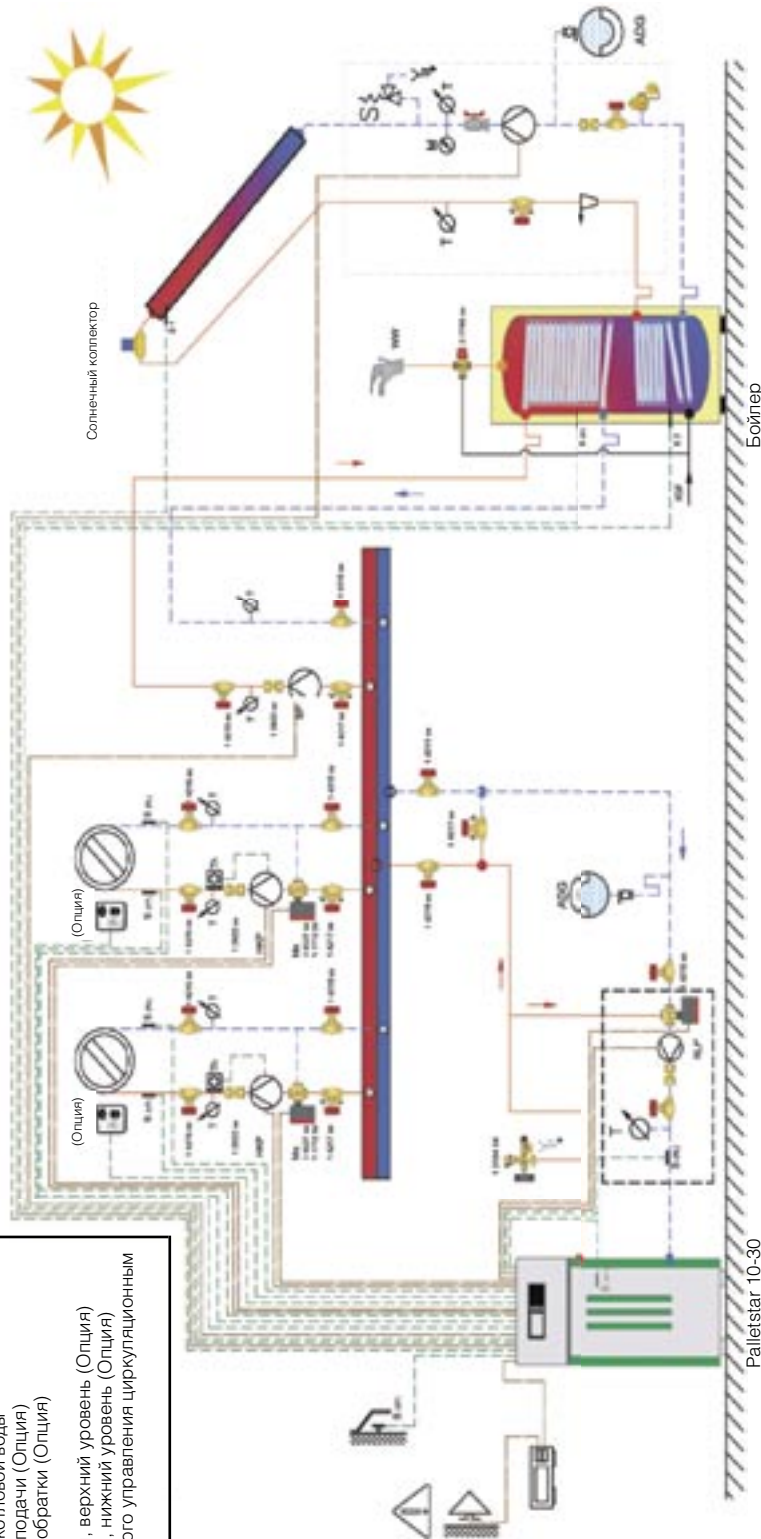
Солнечный коллектор

Бойлер

Palletstar 10-30

(Опция)

(Опция)

ADG

ADG

SLP

WW

KW

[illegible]лловой воды
подачи (Опция)
обратки (Опция)

, верхний уровень (Опция)
, нижний уровень (Опция)
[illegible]ого управления циркуляционным